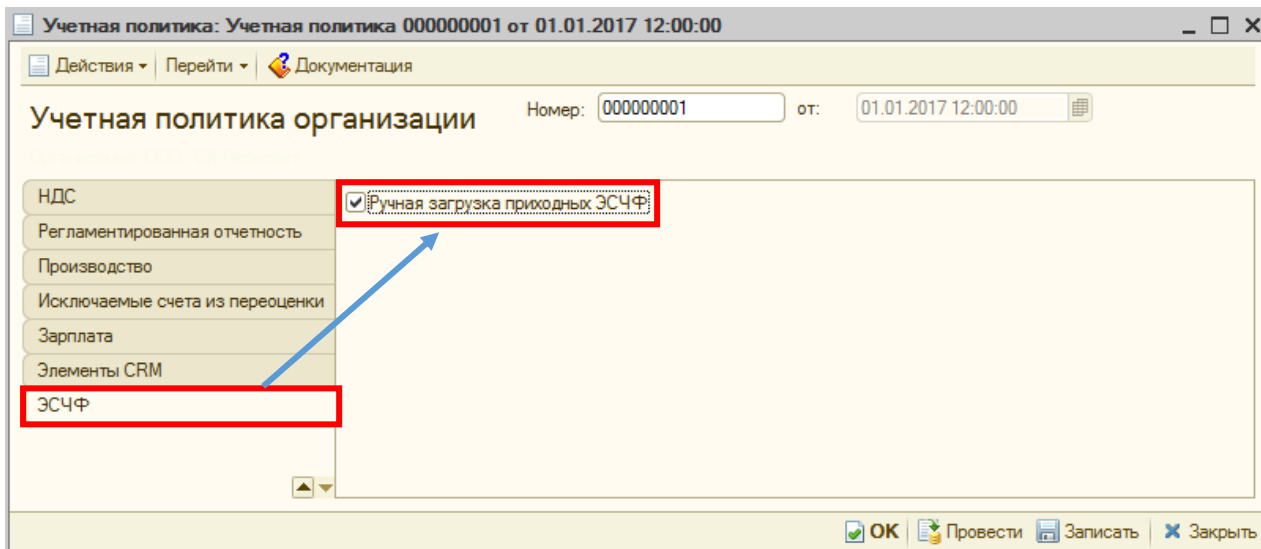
Учетная политика: Учетная политика 000000001 от 01.01.2017 12:00:00

Действия ▾ | Перейти ▾ | Документация

Учетная политика организации

Номер: 000000001 от: 01.01.2017 12:00:00

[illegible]

НДС
Регламентированная отчетность
Производство
Исключаемые счета из переоценки
Зарплата
Элементы CRM
ЭСЧФ

Ручная загрузка приходных ЭСЧФ

OK | Провести | Записать | Закрыть